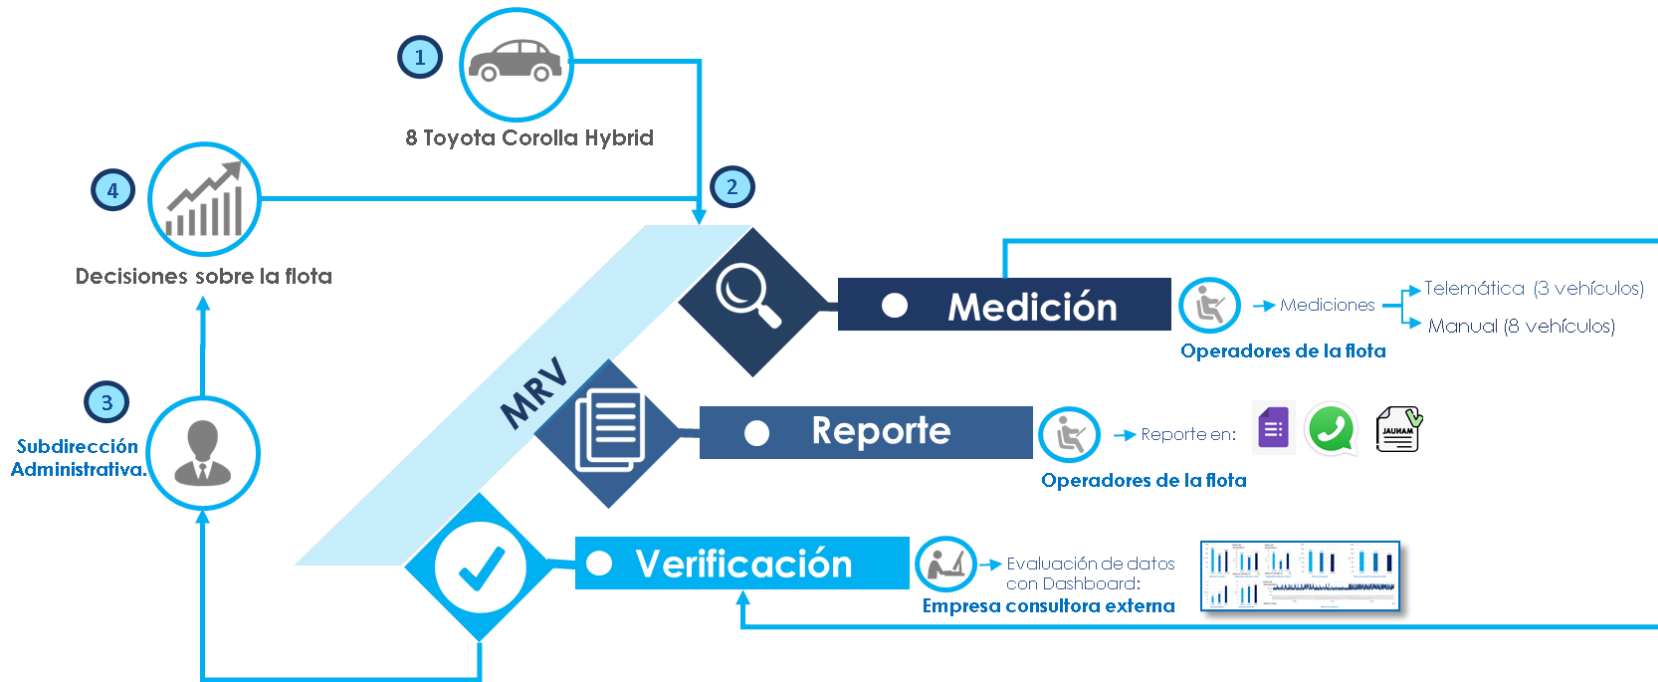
1

8 Toyota Corolla Hybrid

4

Decisiones sobre la flota

2

MRV

Medición

Operadores de la flota

Mediciones

Telemática (3 vehículos)

Manual (8 vehículos)

3

Subdirección Administrativa.

Reporte

Operadores de la flota

Reporte en:

MANUAL

Verificación

Evaluación de datos con Dashboard:

Empresa consultora externa